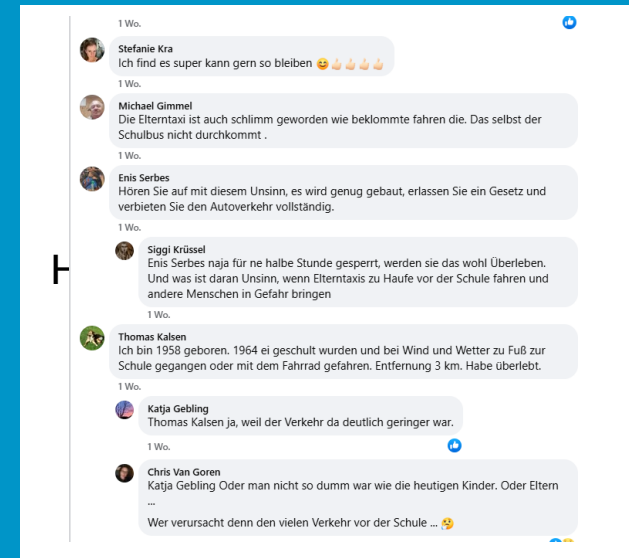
1 Wo.

Stefanie Kra
Ich find es super kann gern so bleiben 😊👍🏻👍🏻👍🏻👍🏻

1 Wo.

Michael Gimmel
Die Elterntaxi ist auch schlimm geworden wie beklommte fahren die. Das selbst der Schulbus nicht durchkommt .

1 Wo.

Enis Serbes
Hören Sie auf mit diesem Unsinn, es wird genug gebaut, erlassen Sie ein Gesetz und verbieten Sie den Autoverkehr vollständig.

1 Wo.

H

Siggi Krüssel
Enis Serbes naja für ne halbe Stunde gesperrt, werden sie das wohl Überleben. Und was ist daran Unsinn, wenn Elterntaxis zu Haufe vor der Schule fahren und andere Menschen in Gefahr bringen

1 Wo.

Thomas Kalsen
Ich bin 1958 geboren. 1964 ei geschult wurden und bei Wind und Wetter zu Fuß zur Schule gegangen oder mit dem Fahrrad gefahren. Entfernung 3 km. Habe überlebt.

1 Wo.

Katja Gebling
Thomas Kalsen ja, weil der Verkehr da deutlich geringer war.

1 Wo.

Chris Van Goren
Katja Gebling Oder man nicht so dumm war wie die heutigen Kinder. Oder Eltern ...

Wer verursacht denn den vielen Verkehr vor der Schule ... 🤔